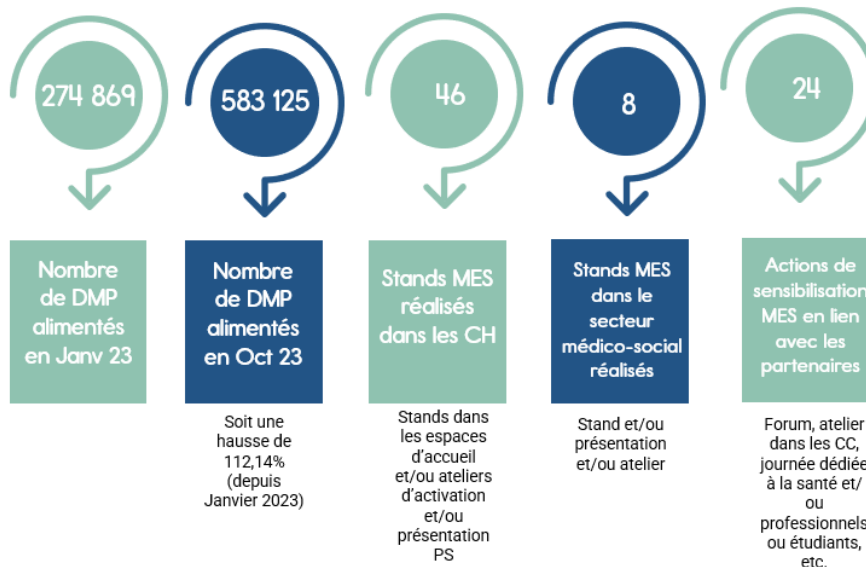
274 869

Nombre de DMP alimentés en Janv 23

583 125

Nombre de DMP alimentés en Oct 23

Soit une hausse de 112,14% (depuis Janvier 2023)

46

Stands MES réalisés dans les CH

Stands dans les espaces d'accueil et/ou ateliers d'activation et/ou présentation PS

8

Stands MES dans le secteur médico-social réalisés

Stand et/ou présentation et/ou atelier

24

Actions de sensibilisation MES en lien avec les partenaires

Forum, atelier dans les CC, journée dédiée à la santé et/ ou professionnels ou étudiants, etc.